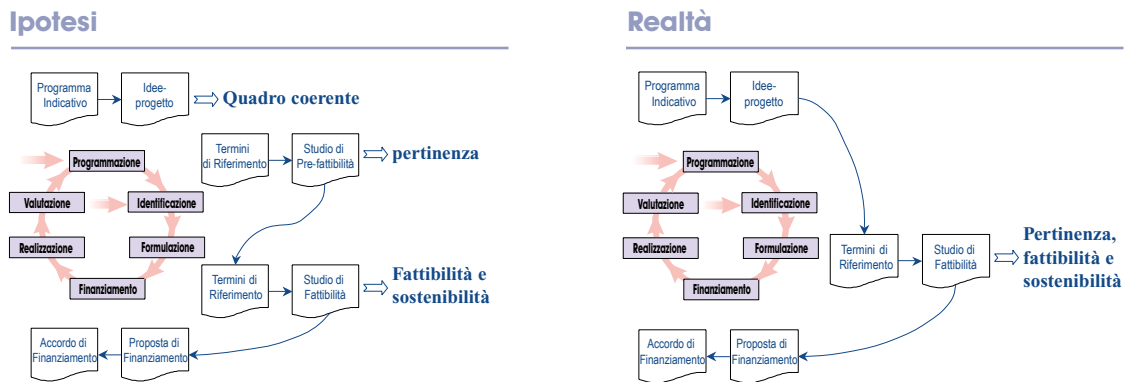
Ipotesi

Programma Indicativo

Idee-progetto

Quadro coerente

Programmazione

Valutazione

Identificazione

Realizzazione

Formulazione

Finanziamento

Termini di Riferimento

Studio di Pre-fattibilità

pertinenza

Termini di Riferimento

Studio di Fattibilità

Fattibilità e sostenibilità

Accordo di Finanziamento

Proposta di Finanziamento

Realtà

Programma Indicativo

Idee-progetto

Programmazione

Valutazione

Identificazione

Realizzazione

Formulazione

Finanziamento

Termini di Riferimento

Studio di Fattibilità

Pertinenza, fattibilità e sostenibilità

Accordo di Finanziamento

Proposta di Finanziamento